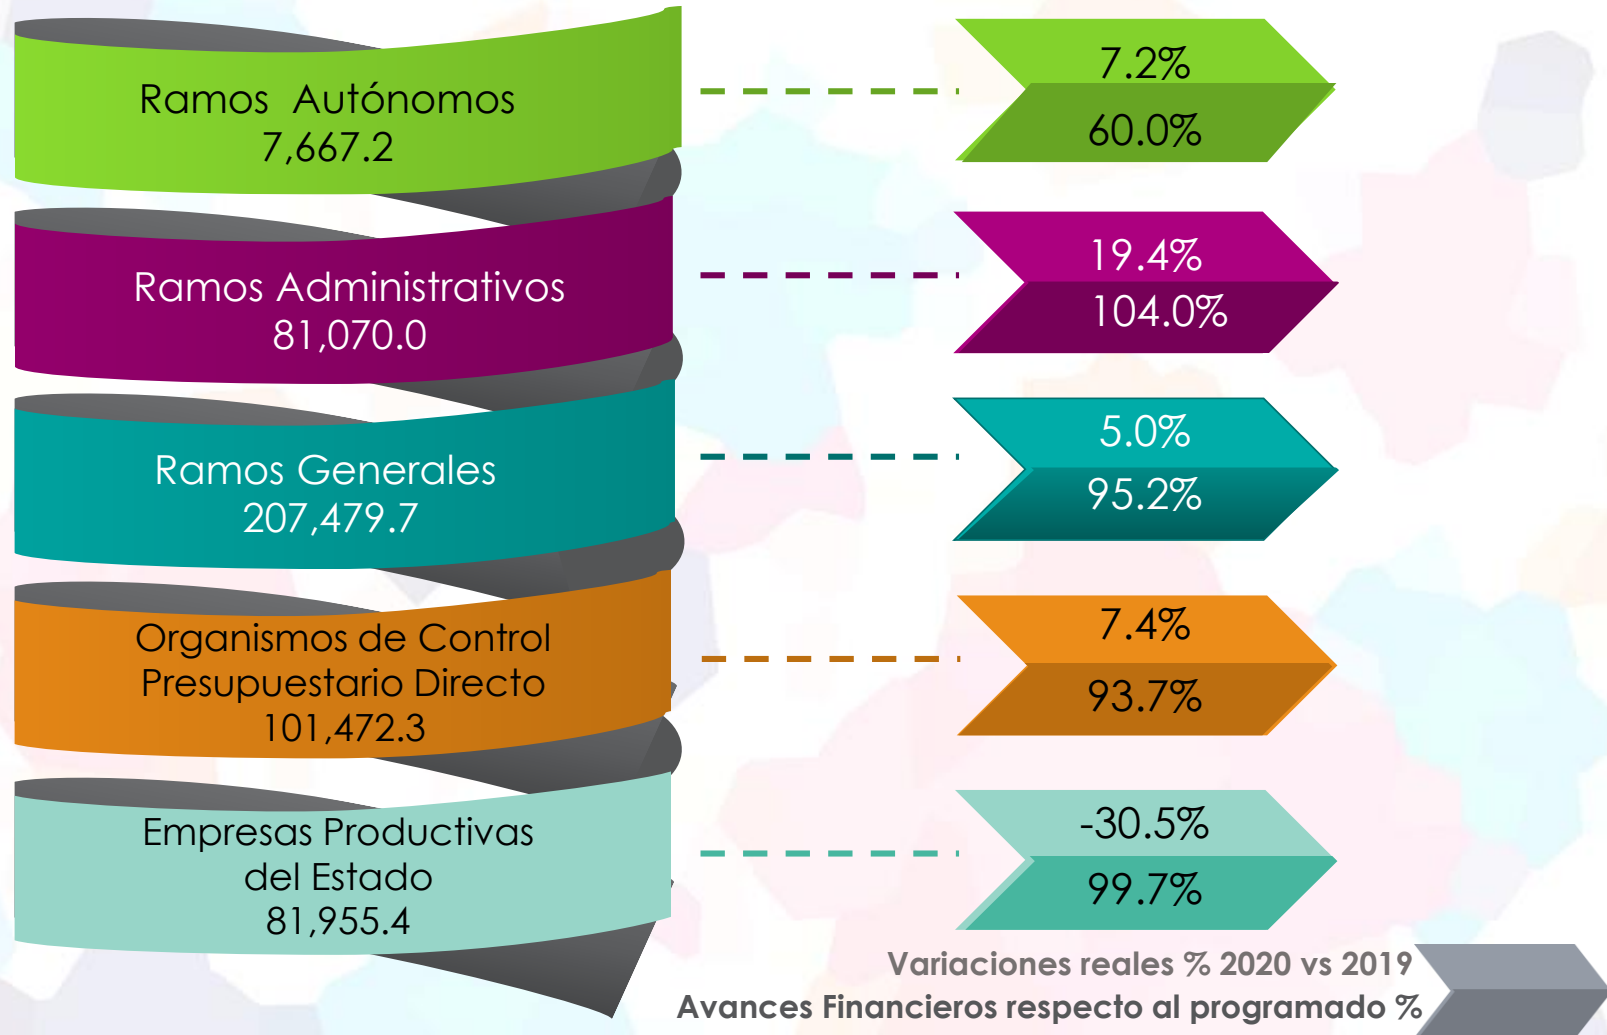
Ramos Autónomos
7,667.2

7.2%
60.0%

Ramos Administrativos
81,070.0

19.4%
104.0%

Ramos Generales
207,479.7

5.0%
95.2%

Organismos de Control Presupuestario Directo
101,472.3

7.4%
93.7%

Empresas Productivas del Estado
81,955.4

-30.5%
99.7%

Variaciones reales % 2020 vs 2019
Avances Financieros respecto al programado %